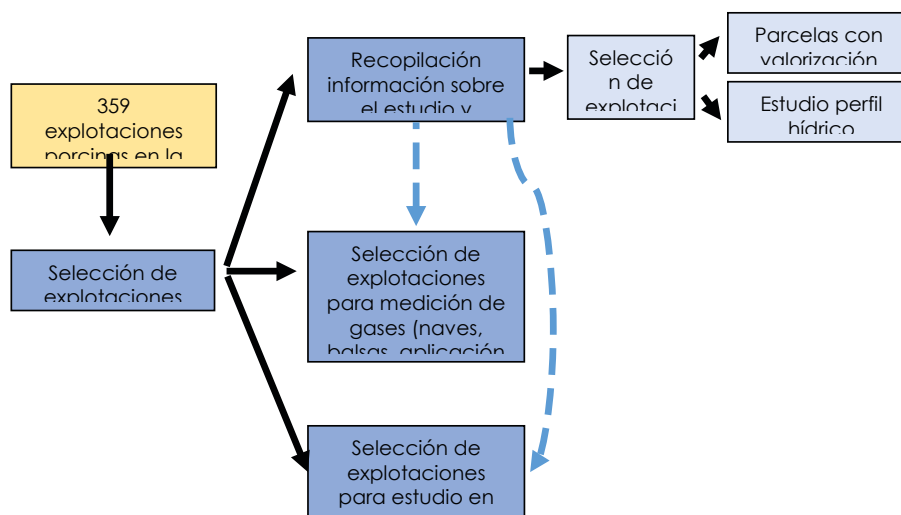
359 explotaciones porcinas en la

Selección de explotaciones

Recopilación información sobre el estudio y

Selección de explotaci

Parcelas con valorización

Estudio perfil hídrico

Selección de explotaciones para medición de gases (naves, balsas, aplicación

Selección de explotaciones para estudio en